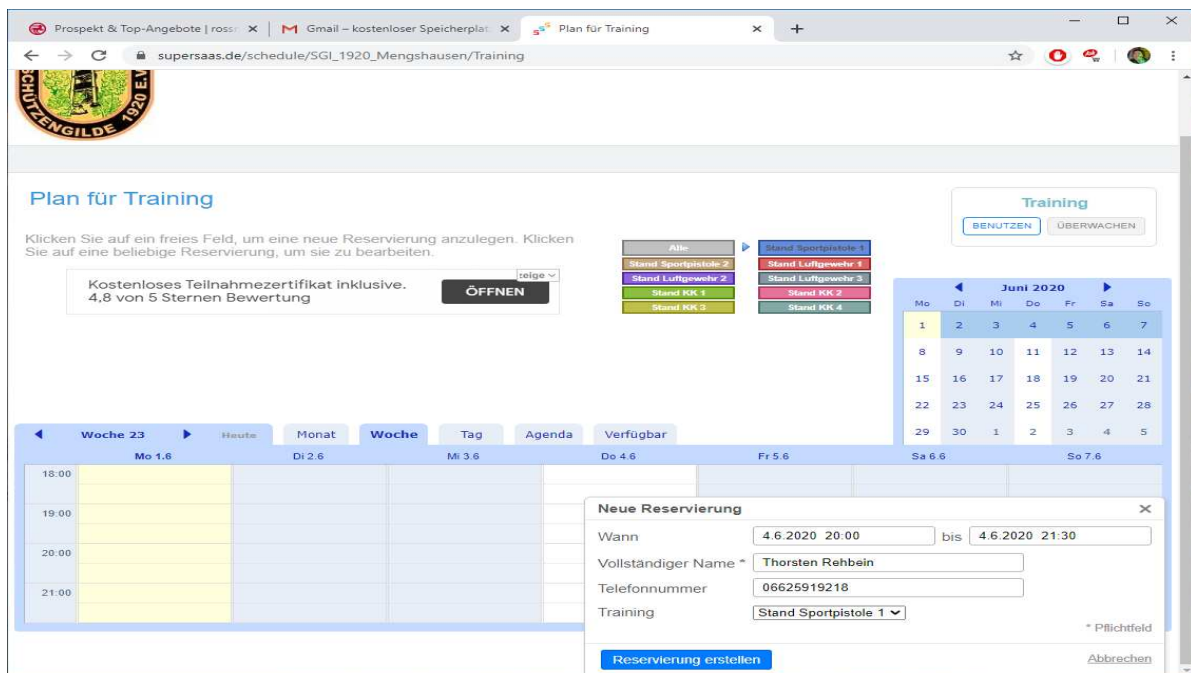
Prospekt & Top-Angebote | ross ×
Gmail – kostenloser Speicherplat ×
Plan für Training ×
+

supersaas.de/schedule/SGI_1920_Mengshausen/Training

SCHÜTZENGILDE 1920 E.V.

Plan für Training

Klicken Sie auf ein freies Feld, um eine neue Reservierung anzulegen. Klicken Sie auf eine beliebige Reservierung, um sie zu bearbeiten.

Kostenloses Teilnahmezertifikat inklusive. 4,8 von 5 Sternen Bewertung
ÖFFNEN
zeige

Alle
Stand Sportpistole 1
Stand Sportpistole 2
Stand Luftgewehr 1
Stand Luftgewehr 2
Stand Luftgewehr 3
Stand KK 1
Stand KK 2
Stand KK 3
Stand KK 4

Training
BENUTZEN
ÜBERWACHEN

Juni 2020

| Mo | Di | Mi | Do | Fr | Sa | So |
|---|---|---|---|---|---|---|
| 1 | 2 | 3 | 4 | 5 | 6 | 7 |
| 8 | 9 | 10 | 11 | 12 | 13 | 14 |
| 15 | 16 | 17 | 18 | 19 | 20 | 21 |
| 22 | 23 | 24 | 25 | 26 | 27 | 28 |
| 29 | 30 | 1 | 2 | 3 | 4 | 5 |

Woche 23
Heute
Monat
Woche
Tag
Agenda
Verfügbar

Mo 1.6
Di 2.6
Mi 3.6
Do 4.6
Fr 5.6
Sa 6.6
So 7.6

18:00
19:00
20:00
21:00

Neue Reservierung
Wann 4.6.2020 20:00 bis 4.6.2020 21:30
Vollständiger Name * Thorsten Rehbein
Telefonnummer 06625919218
Training Stand Sportpistole 1
* Pflichtfeld
Reservierung erstellen
Abbrechen